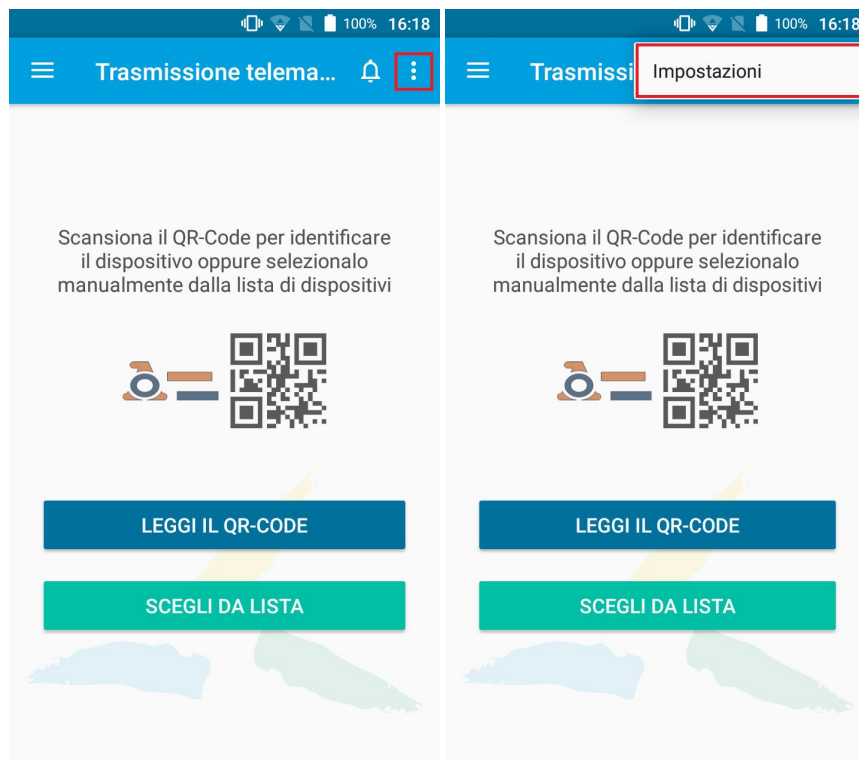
100% 16:18

Trasmissione telema...

Scansiona il QR-Code per identificare il dispositivo oppure selezionalo manualmente dalla lista di dispositivi

LEGGI IL QR-CODE

SCEGLI DA LISTA

100% 16:18

Trasmissi

Impostazioni

Scansiona il QR-Code per identificare il dispositivo oppure selezionalo manualmente dalla lista di dispositivi

LEGGI IL QR-CODE

SCEGLI DA LISTA